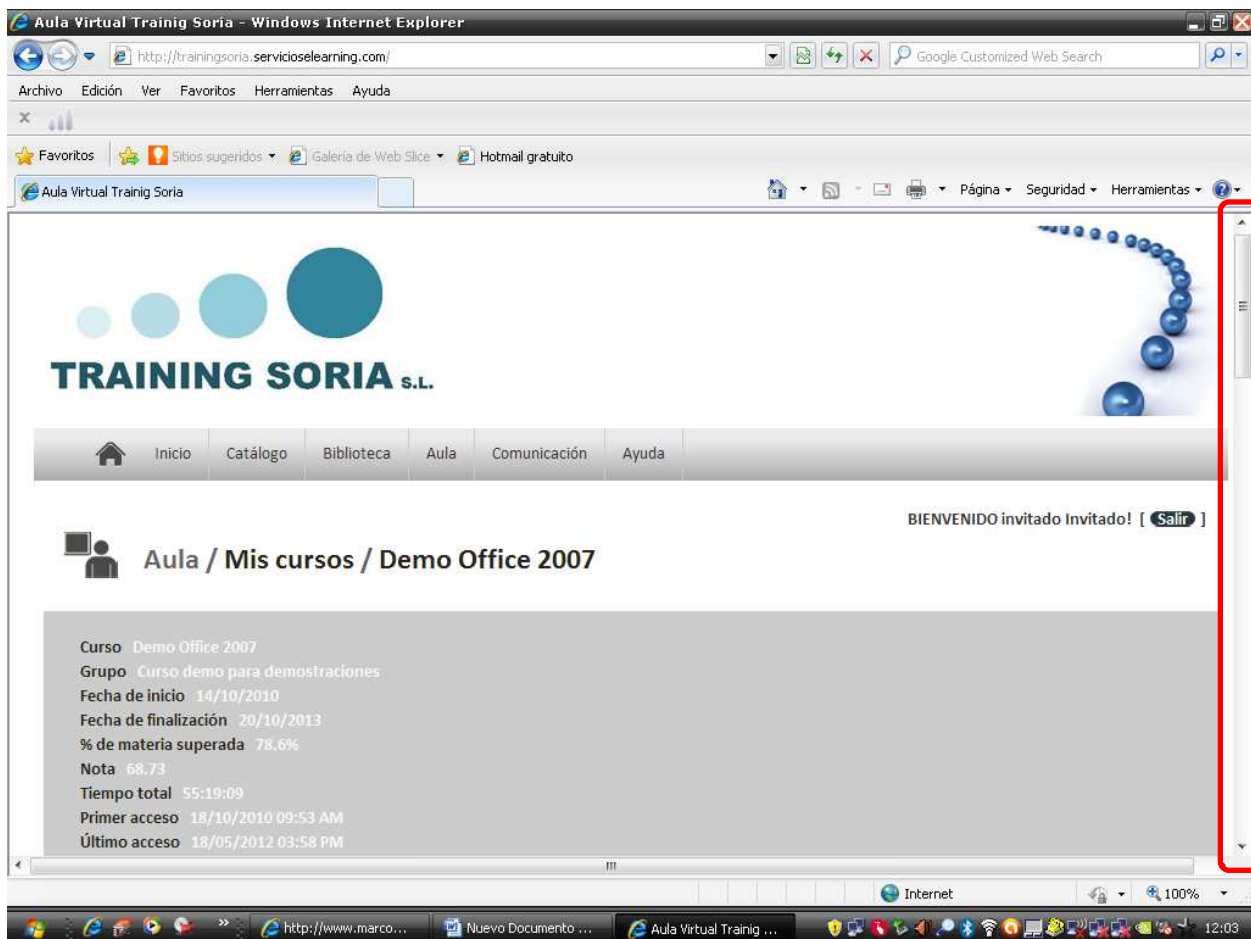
Aula Virtual Trainig Soria - Windows Internet Explorer

http://trainingsoria.servicioselearning.com/

Google Customized Web Search

Archivo Edición Ver Favoritos Herramientas Ayuda

Favoritos Sitios sugeridos Galería de Web Slice Hotmail gratuito

Aula Virtual Trainig Soria

Página Seguridad Herramientas

TRAINING SORIA S.L.

Inicio Catálogo Biblioteca Aula Comunicación Ayuda

BIENVENIDO invitado Invitado! [ Salir ]

Aula / Mis cursos / Demo Office 2007

Curso Demo Office 2007
Grupo Curso demo para demostraciones
Fecha de inicio 14/10/2010
Fecha de finalización 20/10/2013
% de materia superada 78.6%
Nota 68.73
Tiempo total 55:19:09
Primer acceso 18/10/2010 09:53 AM
Último acceso 18/05/2012 03:58 PM

Internet 100%

http://www.marco... Nuevo Documento ... Aula Virtual Trainig ... 12:03